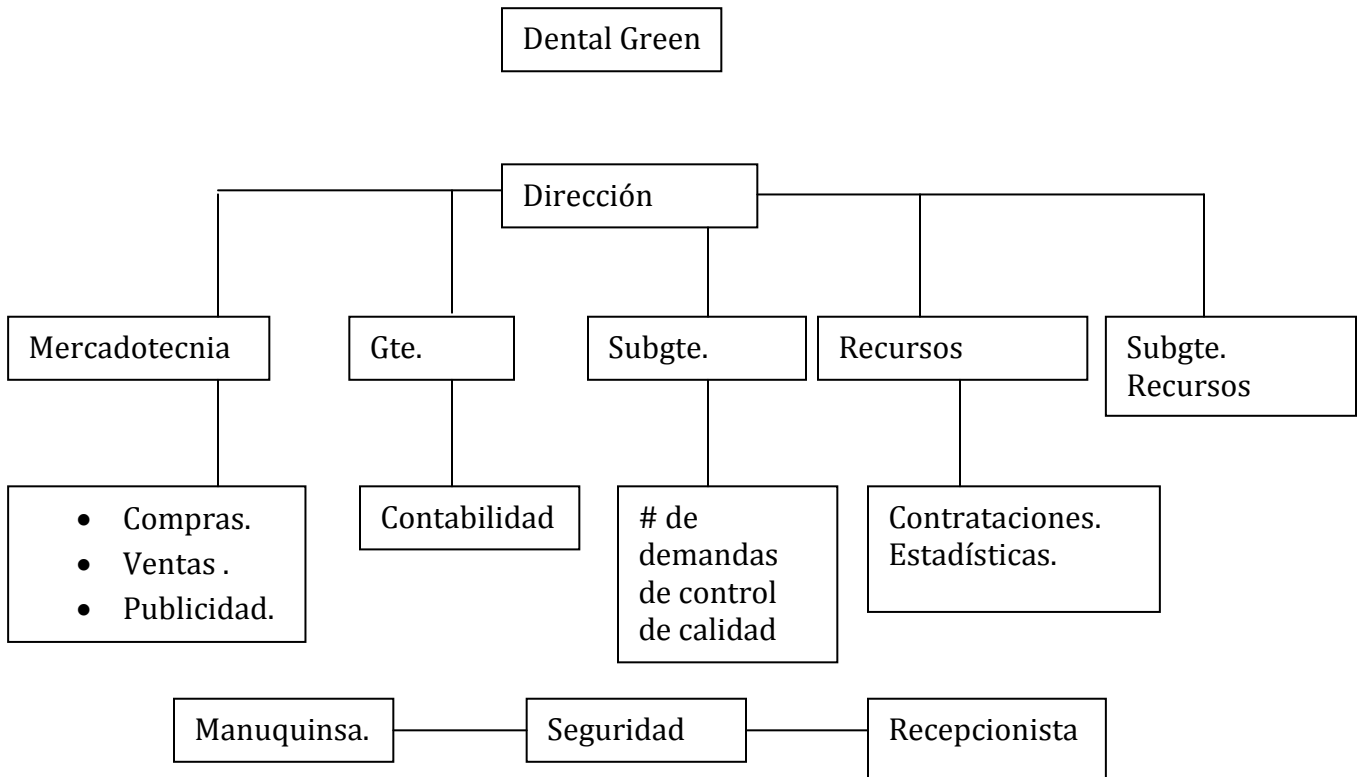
Dental Green

Dirección

Mercadotecnia

Gte.

Subgte.

Recursos

Subgte. Recursos

- Compras.
- Ventas .
- Publicidad.

Contabilidad

# de demandas de control de calidad

Contrataciones.
Estadísticas.

Manuquinsa.

Seguridad

Recepcionista